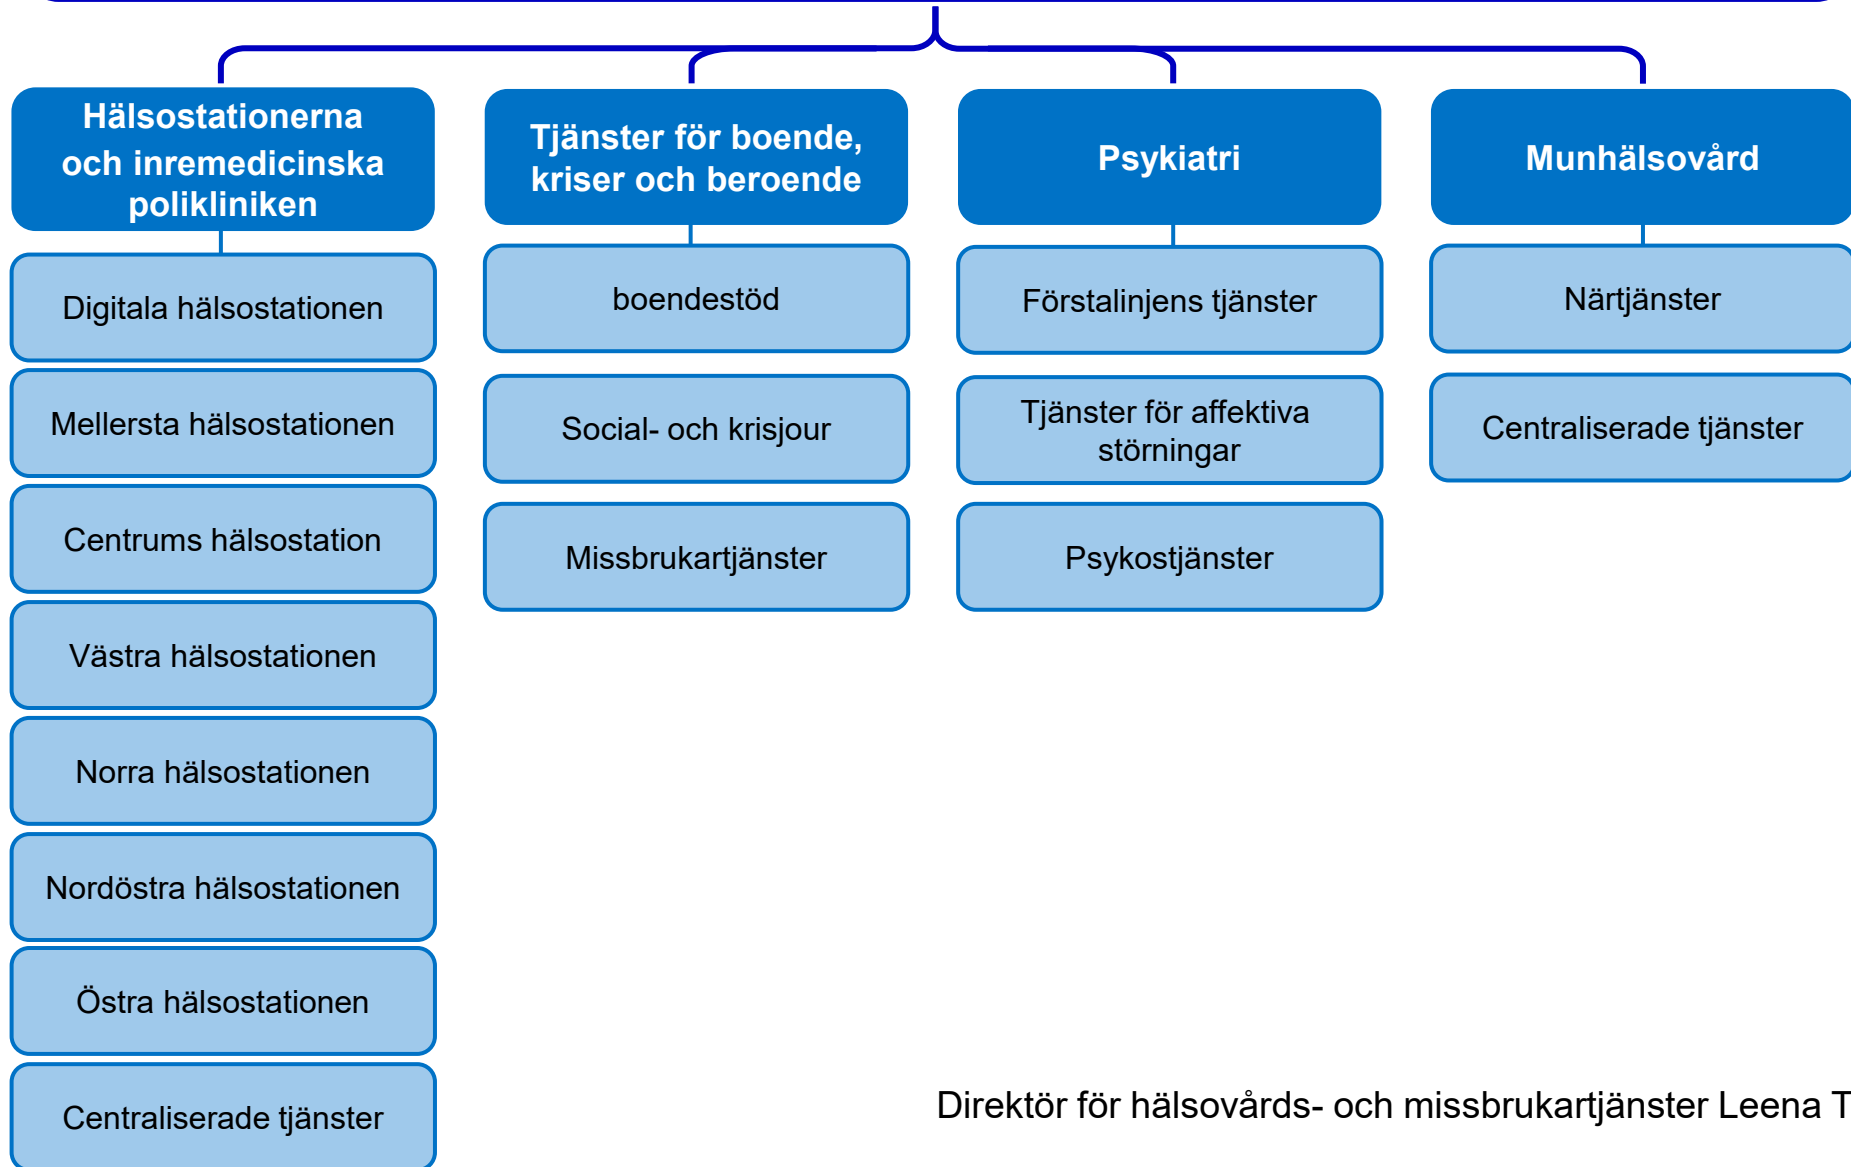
Hälsostationerna och inremedicinska polikliniken

Digitala hälsostationen

Mellersta hälsostationen

Centrums hälsostation

Västra hälsostationen

Norra hälsostationen

Nordöstra hälsostationen

Östra hälsostationen

Centraliserade tjänster

Tjänster för boende, kriser och beroende

boendestöd

Social- och krisjour

Missbrukartjänster

Psykiatri

Förstalinjens tjänster

Tjänster för affektiva störningar

Psykostjänster

Munhälsovård

Närtjänster

Centraliserade tjänster

Direktör för hälsovårds- och missbrukartjänster Leena T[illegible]